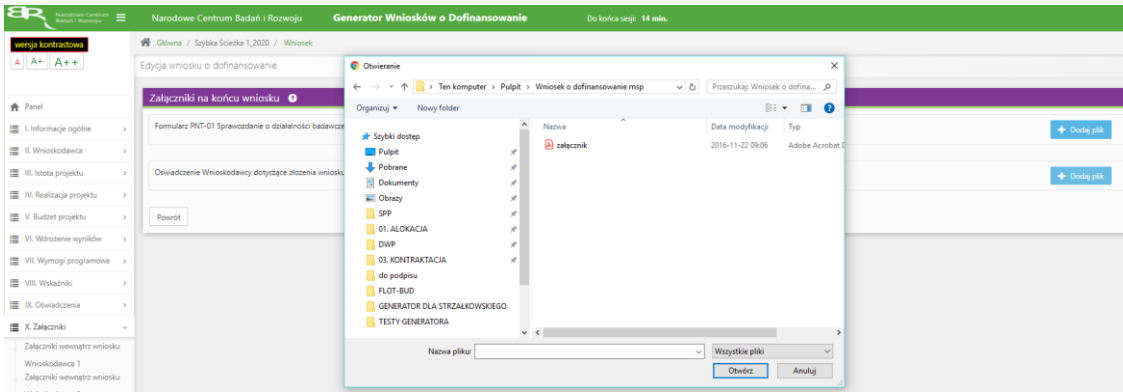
Narodowe Centrum Badań i Rozwoju

Narodowe Centrum Badań i Rozwoju Generator Wniosków o Dofinansowanie Do końca sesji 14 min.

wersja kontrastowa
A A+ A++

Główna / Szybka Ścieżka 1_2020 / Wniosek

Edycja wniosku o dofinansowanie

Panel
I. Informacje ogólne
II. Wnioskodawca
III. Istota projektu
IV. Realizacja projektu
V. Budżet projektu
VI. Wdrożenie wyników
VII. Wymogi programowe
VIII. Wskaźniki
IX. Oświadczenia
X. Załączniki
Załączniki wewnątrz wniosku
Wnioskodawca 1
Załączniki wewnątrz wniosku

Załączniki na końcu wniosku

Formularz PNT-01 Sprawozdanie o działalności badawcz

+ Dodaj plik

Oświadczenie Wnioskodawcy dotyczące złożenia wniosku

+ Dodaj plik

Powrót

Otwieranie

Ten komputer > Pulpit > Wniosek o dofinansowanie msp

Przeszukaj: Wniosek o dofina...

Organizuj ▾ Nowy folder

Szybki dostęp
Pulpit
Pobrane
Dokumenty
Obrazy
SPP
01. ALOKACJA
DWP
03. KONTRAKTACJA
do podpisu
FLOT-BUD
GENERATOR DLA STRZAŁKOWSKIEGO
TESTY GENERATORA

| Nazwa | Data modyfikacji | Typ |
|---|---|---|
| załącznik | 2016-11-22 09:06 | Adobe Acrobat D |

Nazwa pliku:
Wszystkie pliki
Otwórz
Anuluj